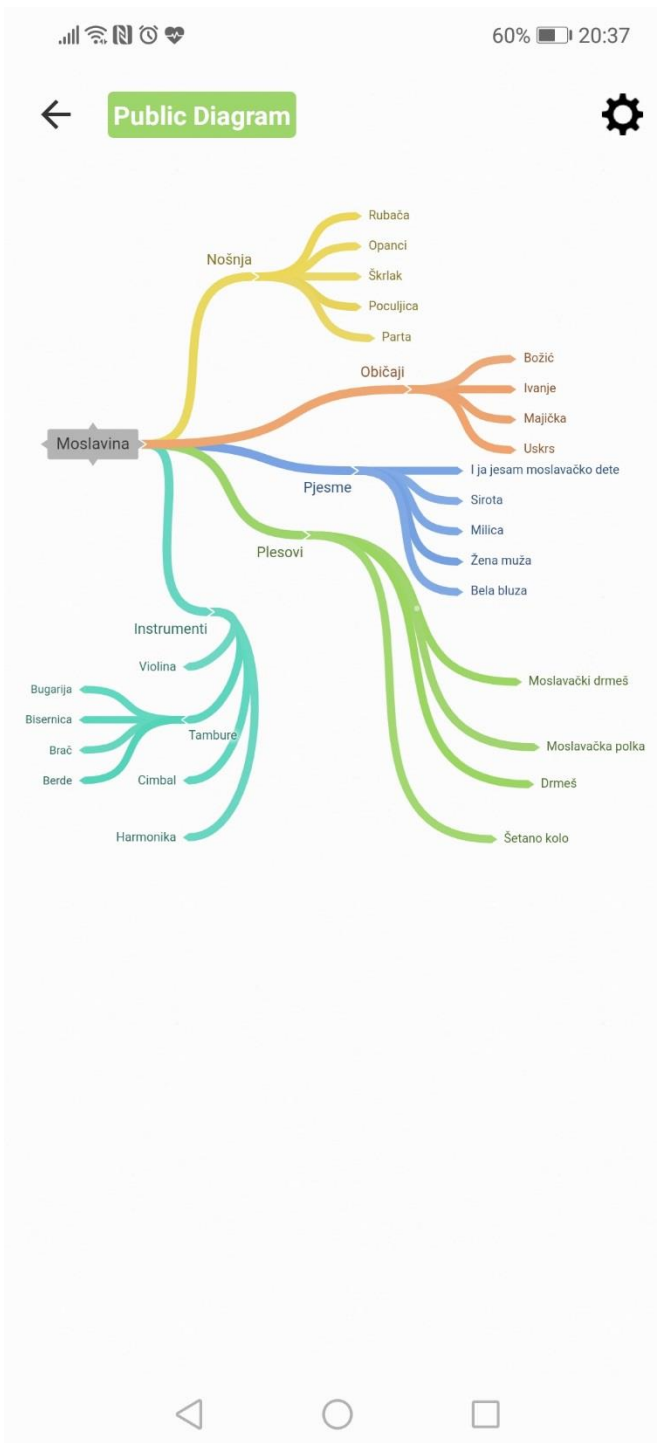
60% 20:37

Public Diagram

Moslavina

Nošnja
Rubača
Opanci
Škrlak
Poculjica
Parta

Običaji
Božić
Ivanje
Majička
Uskrs

Pjesme
I ja jesam moslavačko dete
Sirota
Milica
Žena muža
Bela bluza

Plesovi
Moslavački drmeš
Moslavačka polka
Drmeš
Šetano kolo

Instrumenti
Violina
Tambure
Bugarija
Bisernica
Brač
Berde
Cimbal
Harmonika